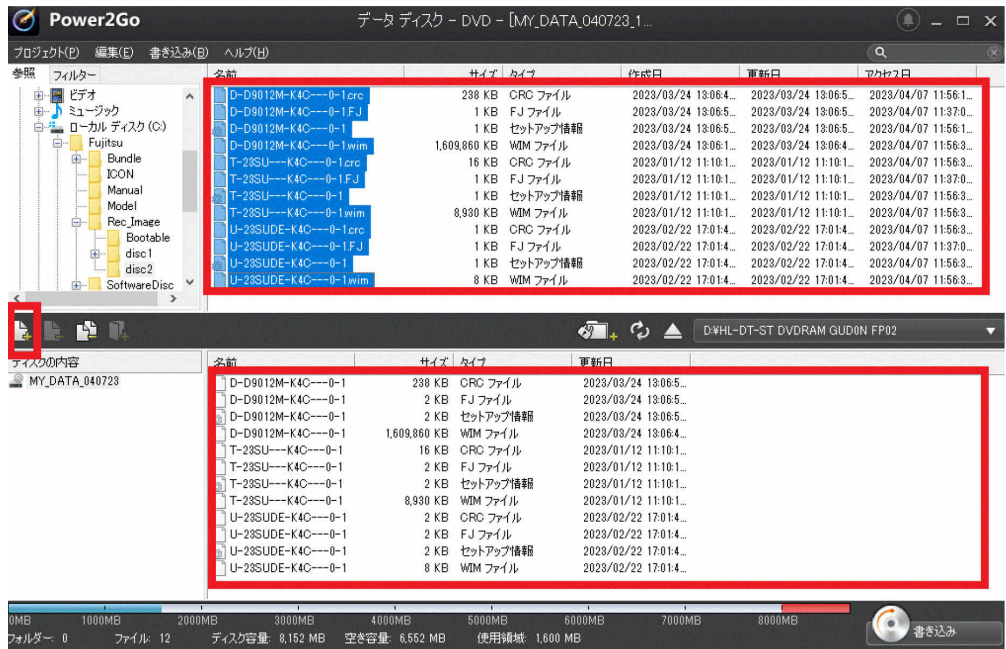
Power2Go

データ ディスク - DVD - [MY_DATA_040723_1...

プロジェクト(P) 編集(E) 書き込み(B) ヘルプ(H)

参照 フィルター

ビデオ
ミュージック
ローカル ディスク (C:)
Fujitsu
Bundle
ICON
Manual
Model
Rec_Image
Bootable
disc1
disc2
SoftwareDisc

| 名前 | サイズ | タイプ | 作成日 | 更新日 | アクセス日 |
|---|---|---|---|---|---|
| D-D9012M-K4C---0-1.crc | 238 KB | CRC ファイル | 2023/03/24 13:06:4... | 2023/03/24 13:06:5... | 2023/04/07 11:56:1... |
| D-D9012M-K4C---0-1.FJ | 1 KB | FJ ファイル | 2023/03/24 13:06:5... | 2023/03/24 13:06:5... | 2023/04/07 11:37:0... |
| D-D9012M-K4C---0-1 | 1 KB | セットアップ情報 | 2023/03/24 13:06:5... | 2023/03/24 13:06:5... | 2023/04/07 11:56:1... |
| D-D9012M-K4C---0-1.wim | 1,609,860 KB | WIM ファイル | 2023/03/24 13:06:1... | 2023/03/24 13:06:4... | 2023/04/07 11:56:3... |
| T-23SU---K4C---0-1.crc | 16 KB | CRC ファイル | 2023/01/12 11:10:1... | 2023/01/12 11:10:1... | 2023/04/07 11:56:3... |
| T-23SU---K4C---0-1.FJ | 1 KB | FJ ファイル | 2023/01/12 11:10:1... | 2023/01/12 11:10:1... | 2023/04/07 11:37:0... |
| T-23SU---K4C---0-1 | 1 KB | セットアップ情報 | 2023/01/12 11:10:1... | 2023/01/12 11:10:1... | 2023/04/07 11:56:3... |
| T-23SU---K4C---0-1.wim | 8,930 KB | WIM ファイル | 2023/01/12 11:10:1... | 2023/01/12 11:10:1... | 2023/04/07 11:56:3... |
| U-23SUDE-K4C---0-1.crc | 1 KB | CRC ファイル | 2023/02/22 17:01:4... | 2023/02/22 17:01:4... | 2023/04/07 11:56:3... |
| U-23SUDE-K4C---0-1.FJ | 1 KB | FJ ファイル | 2023/02/22 17:01:4... | 2023/02/22 17:01:4... | 2023/04/07 11:37:0... |
| U-23SUDE-K4C---0-1 | 1 KB | セットアップ情報 | 2023/02/22 17:01:4... | 2023/02/22 17:01:4... | 2023/04/07 11:56:3... |
| U-23SUDE-K4C---0-1.wim | 8 KB | WIM ファイル | 2023/02/22 17:01:4... | 2023/02/22 17:01:4... | 2023/04/07 11:56:3... |

D:¥HL-DT-ST DVDRAM GUD0N FP02

ディスクの内容
MY_DATA_040723

| 名前 | サイズ | タイプ | 更新日 |
|---|---|---|---|
| D-D9012M-K4C---0-1 | 238 KB | CRC ファイル | 2023/03/24 13:06:5... |
| D-D9012M-K4C---0-1 | 2 KB | FJ ファイル | 2023/03/24 13:06:5... |
| D-D9012M-K4C---0-1 | 2 KB | セットアップ情報 | 2023/03/24 13:06:5... |
| D-D9012M-K4C---0-1 | 1,609,860 KB | WIM ファイル | 2023/03/24 13:06:4... |
| T-23SU---K4C---0-1 | 16 KB | CRC ファイル | 2023/01/12 11:10:1... |
| T-23SU---K4C---0-1 | 2 KB | FJ ファイル | 2023/01/12 11:10:1... |
| T-23SU---K4C---0-1 | 2 KB | セットアップ情報 | 2023/01/12 11:10:1... |
| T-23SU---K4C---0-1 | 8,930 KB | WIM ファイル | 2023/01/12 11:10:1... |
| U-23SUDE-K4C---0-1 | 2 KB | CRC ファイル | 2023/02/22 17:01:4... |
| U-23SUDE-K4C---0-1 | 2 KB | FJ ファイル | 2023/02/22 17:01:4... |
| U-23SUDE-K4C---0-1 | 2 KB | セットアップ情報 | 2023/02/22 17:01:4... |
| U-23SUDE-K4C---0-1 | 8 KB | WIM ファイル | 2023/02/22 17:01:4... |

0MB 1000MB 2000MB 3000MB 4000MB 5000MB 6000MB 7000MB 8000MB

フォルダー: 0 ファイル: 12 ディスク容量: 8,152 MB 空き容量: 6,552 MB 使用領域: 1,600 MB

書き込み